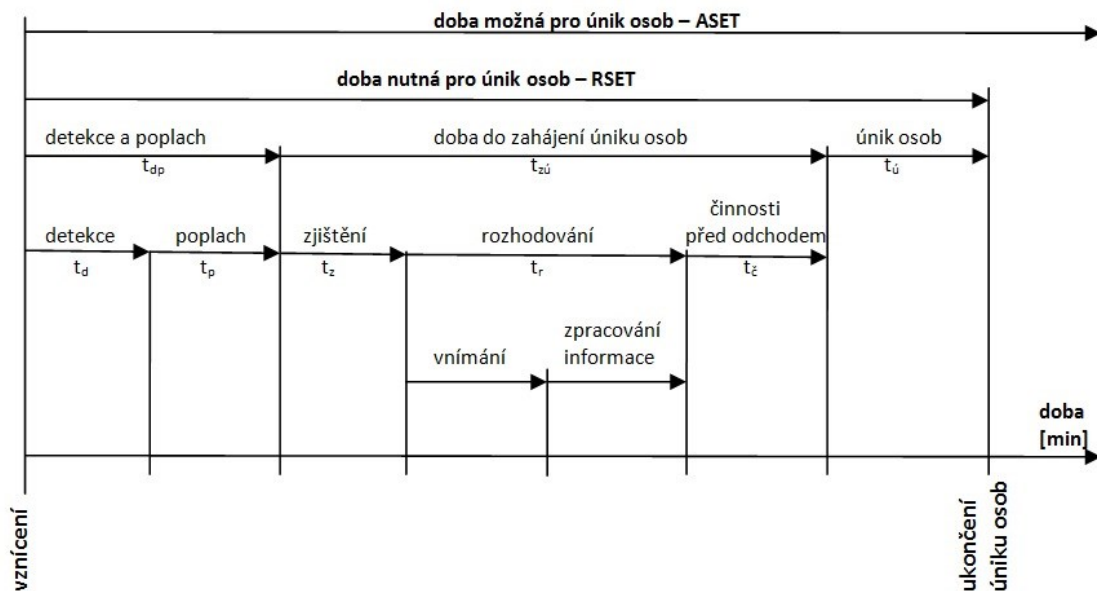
doba možná pro únik osob – ASET

doba nutná pro únik osob – RSET

detekce a poplach
$t_{dp}$

doba do zahájení úniku osob
$t_{zú}$

únik osob
$t_{ú}$

detekce
$t_d$

poplach
$t_p$

zjištění
$t_z$

rozhodování
$t_r$

činnosti před odchodem
$t_č$

vnímání

zpracování informace

doba [min]

vznícení

ukončení úniku osob